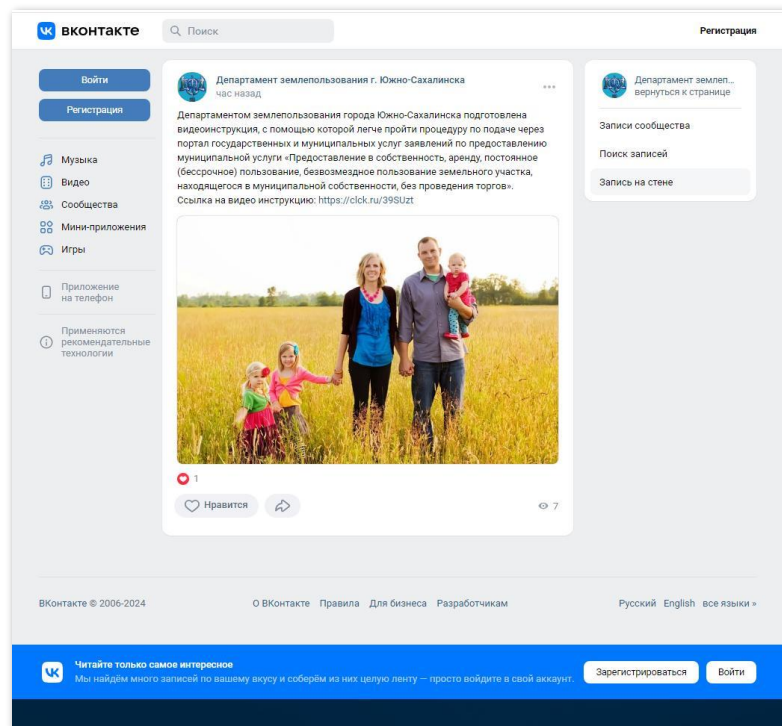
ВКОНТАКТЕ Поиск Регистрация

Войти
Регистрация

Музыка
Видео
Сообщества
Мини-приложения
Игры

Приложение на телефон

Применяются рекомендательные технологии

Департамент землепользования г. Южно-Сахалинска
час назад

Департаментом землепользования города Южно-Сахалинска подготовлена видеоинструкция, с помощью которой легче пройти процедуру по подаче через портал государственных и муниципальных услуг заявлений по предоставлению муниципальной услуги «Предоставление в собственность, аренду, постоянное (бессрочное) пользование, безвозмездное пользование земельного участка, находящегося в муниципальной собственности, без проведения торгов».
Ссылка на видео инструкцию: https://clck.ru/39SUzt

1

Нравится

7

Департамент землеп...
вернуться к странице

Записи сообщества
Поиск записей
Запись на стене

ВКонтакте © 2006-2024
О ВКонтакте Правила Для бизнеса Разработчикам
Русский English все языки »

Читайте только самое интересное
Мы найдём много записей по вашему вкусу и соберём из них целую ленту — просто войдите в свой аккаунт.
Зарегистрироваться
Войти